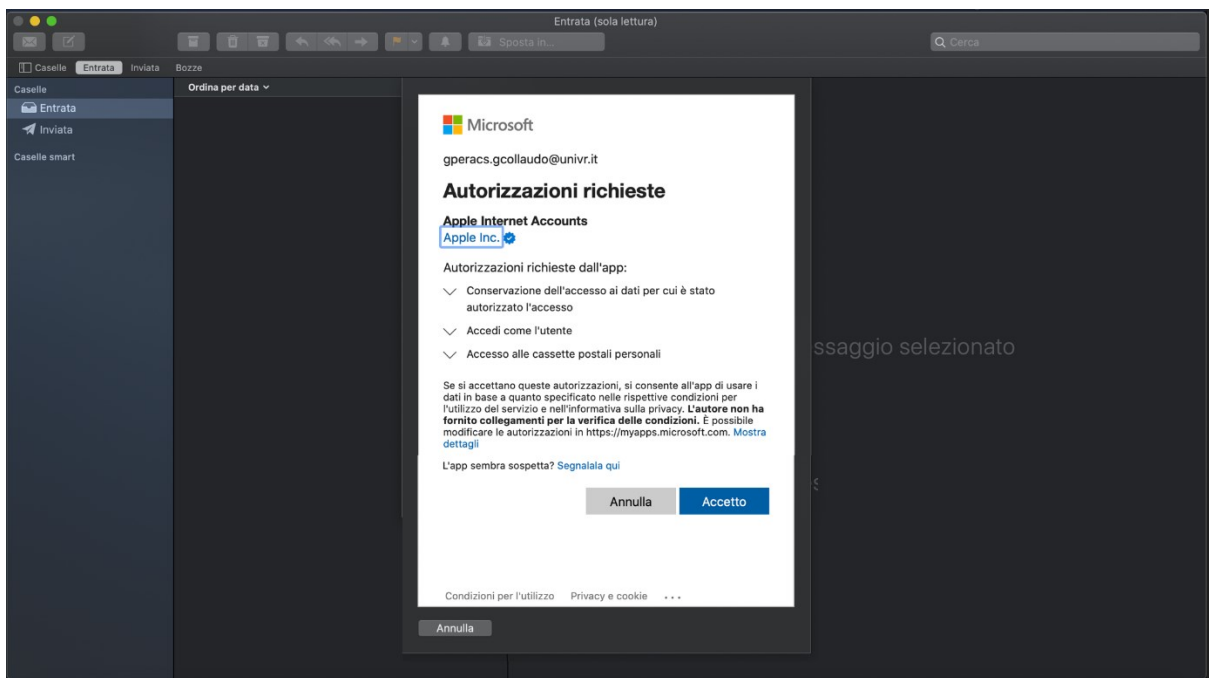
Entrata (sola lettura)

Sposta in...

Cerca

Caselle Entrata Inviata Bozze

Caselle
Entrata
Inviata

Caselle smart

Ordina per data

Microsoft

gperacs.gcollaudo@univr.it

Autorizzazioni richieste

Apple Internet Accounts
Apple Inc.

Autorizzazioni richieste dall'app:

Conservazione dell'accesso ai dati per cui è stato autorizzato l'accesso

Accedi come l'utente

Accesso alle cassette postali personali

Se si accettano queste autorizzazioni, si consente all'app di usare i dati in base a quanto specificato nelle rispettive condizioni per l'utilizzo del servizio e nell'informativa sulla privacy. **L'autore non ha fornito collegamenti per la verifica delle condizioni.** È possibile modificare le autorizzazioni in https://myapps.microsoft.com. Mostra dettagli

L'app sembra sospetta? Segnalala qui

Annulla Accetto

Condizioni per l'utilizzo Privacy e cookie ...

Annulla

ssaggio selezionato